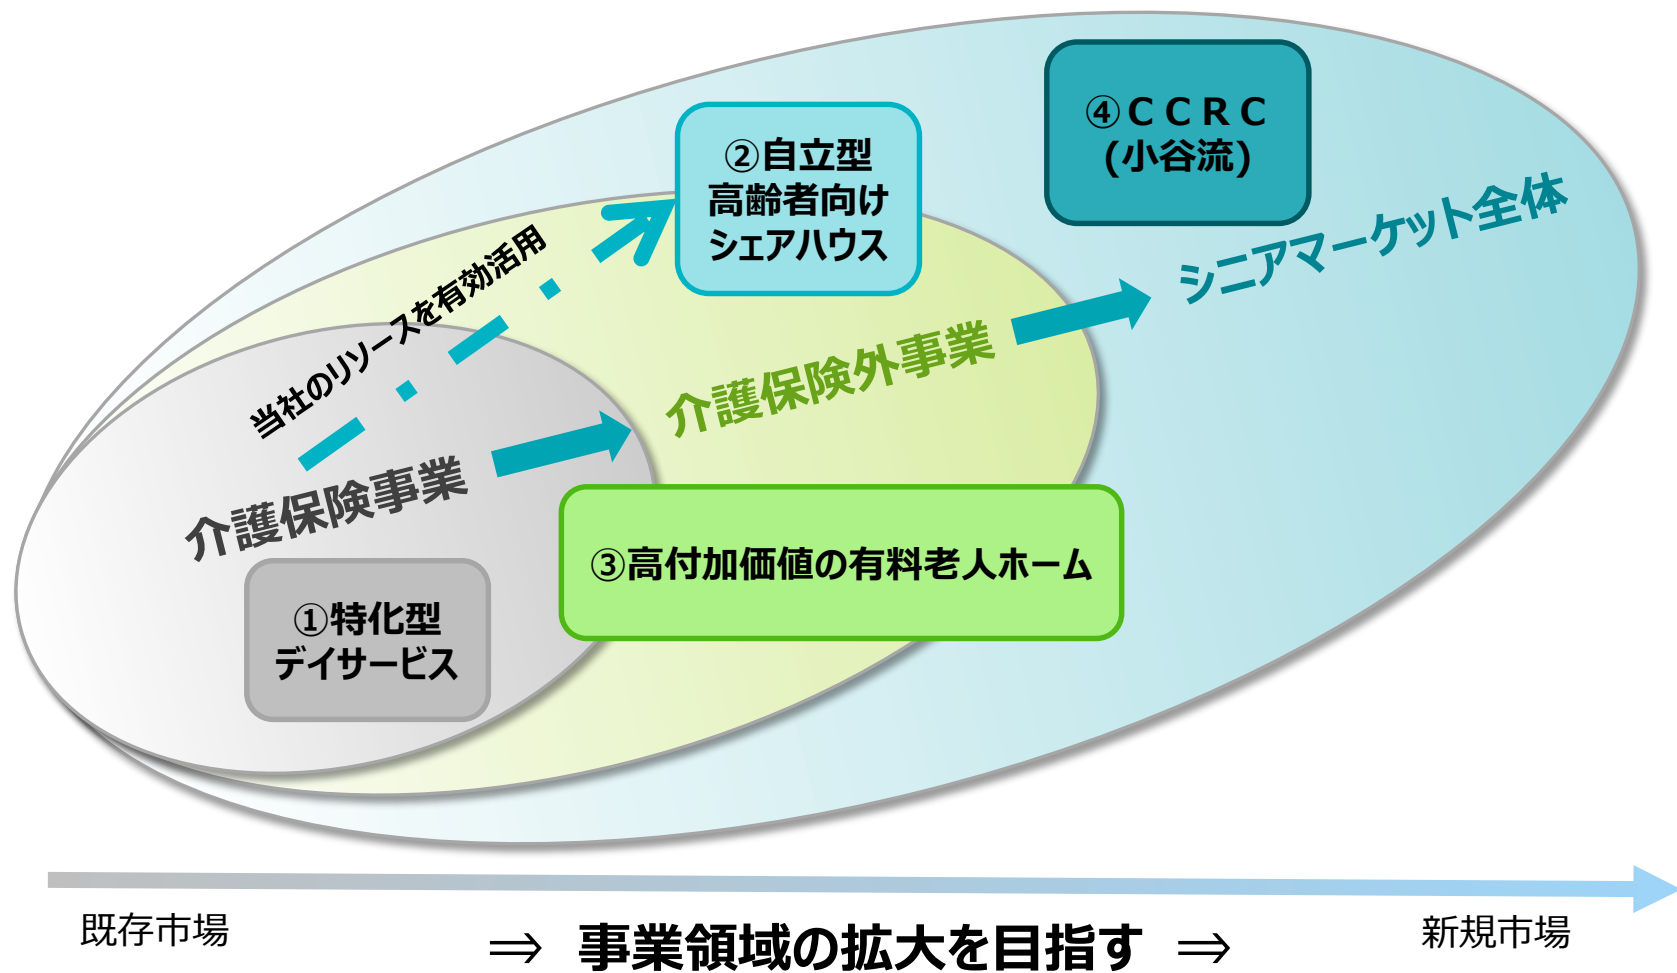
④ＣＣＲＣ
(小谷流)

②自立型
高齢者向け
シェアハウス

シニアマーケット全体

当社のリソースを有効活用

介護保険外事業

介護保険事業

③高付加価値の有料老人ホーム

①特化型
デイサービス

既存市場

⇒ 事業領域の拡大を目指す ⇒

新規市場